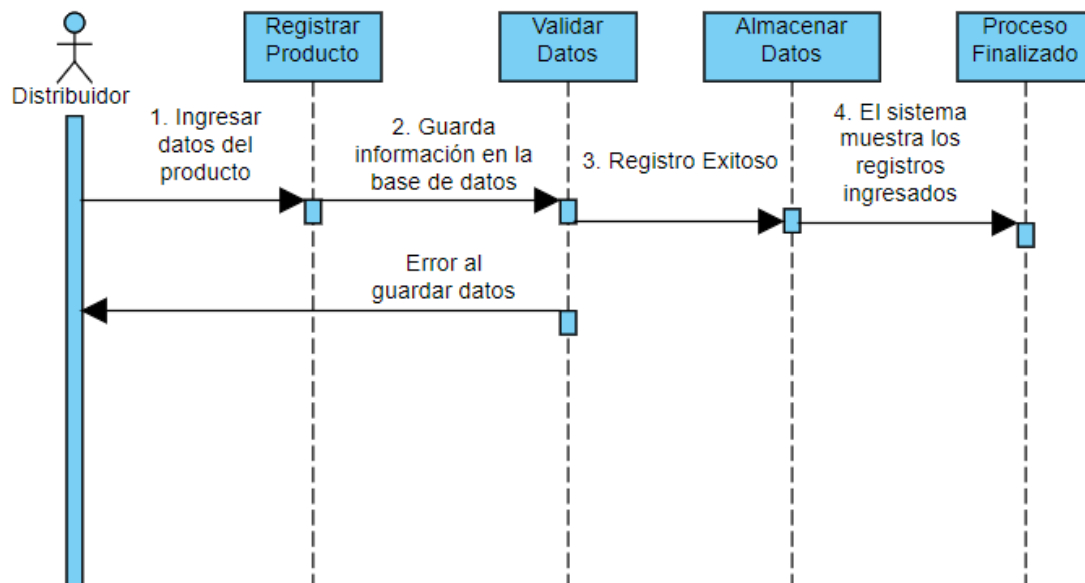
Distribuidor

Registrar Producto

Validar Datos

Almacenar Datos

Proceso Finalizado

1. Ingresar datos del producto

2. Guarda información en la base de datos

3. Registro Exitoso

4. El sistema muestra los registros ingresados

Error al guardar datos